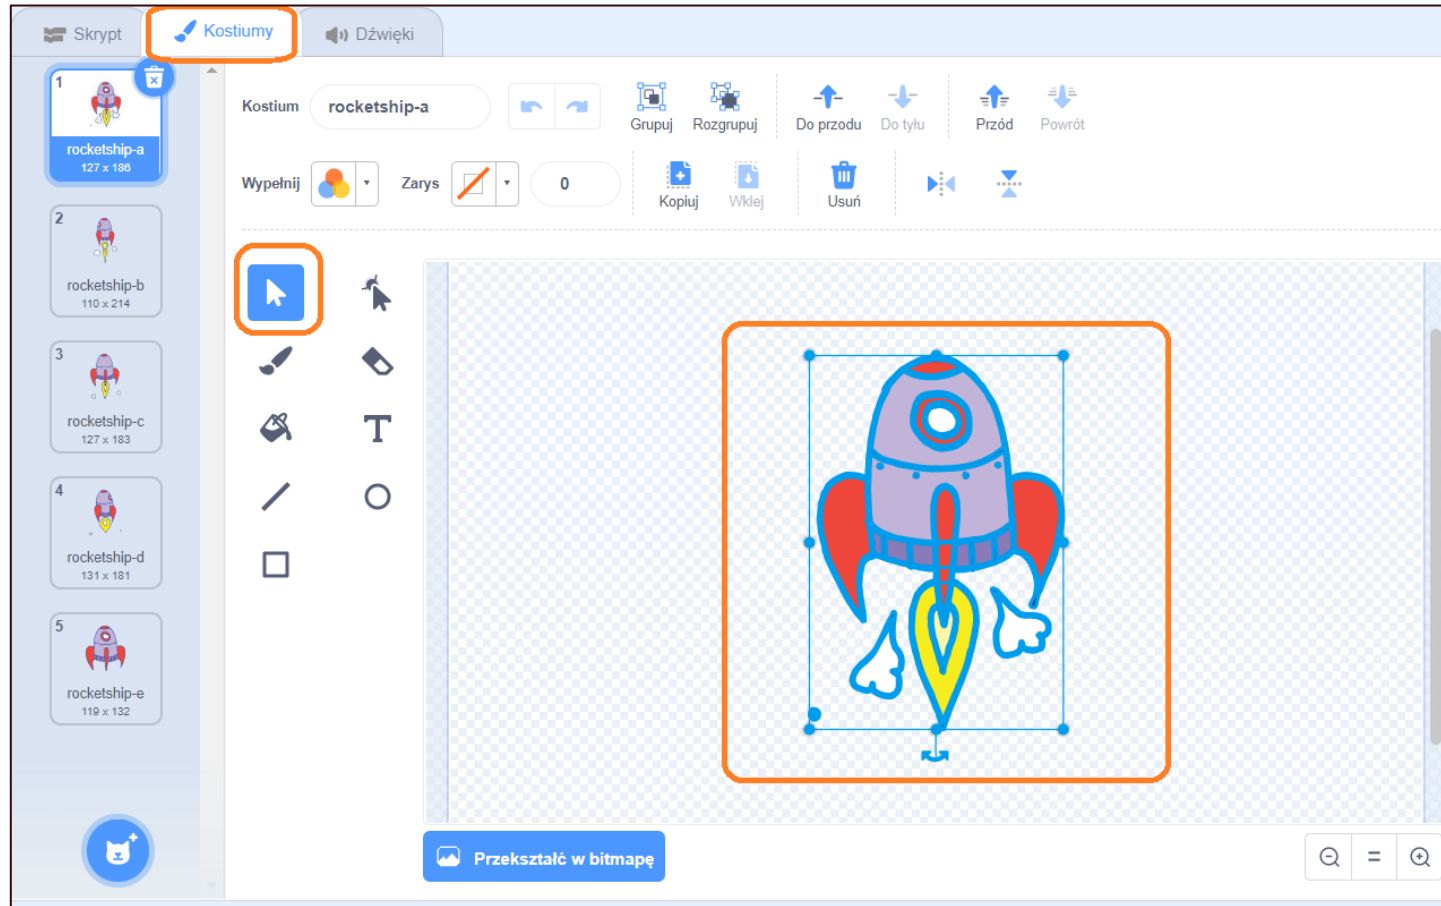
Skrypt Kostiumy Dźwięki

1
rocketship-a
127 x 186

2
rocketship-b
110 x 214

3
rocketship-c
127 x 183

4
rocketship-d
131 x 181

5
rocketship-e
119 x 132

Kostium rocketship-a

Grupuj Rozgrupuj Do przodu Do tyłu Przód Powrót

Wypełnij Zarys 0

Kopiuj Wklej Usuń

T

Przekształć w bitmapę

=